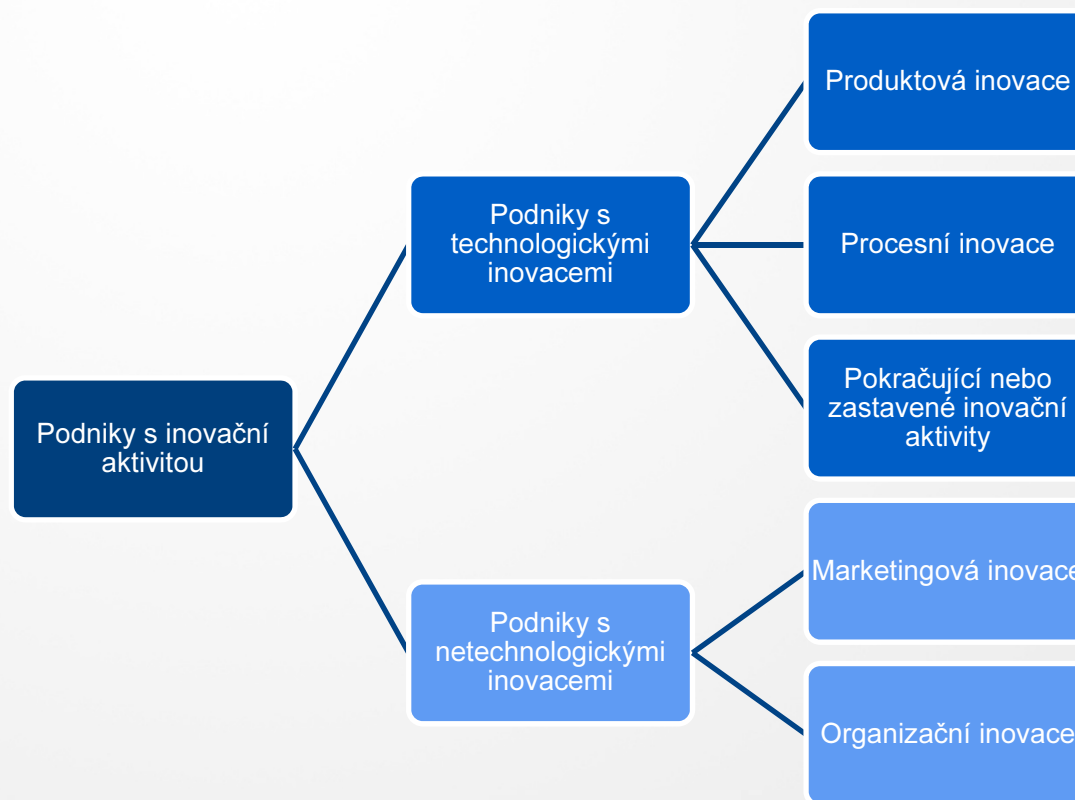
Podniky s inovační aktivitou

Podniky s technologickými inovacemi

Produktová inovace

Procesní inovace

Pokračující nebo zastavené inovační aktivity

Podniky s netechnologickými inovacemi

Marketingová inovace

Organizační inovace